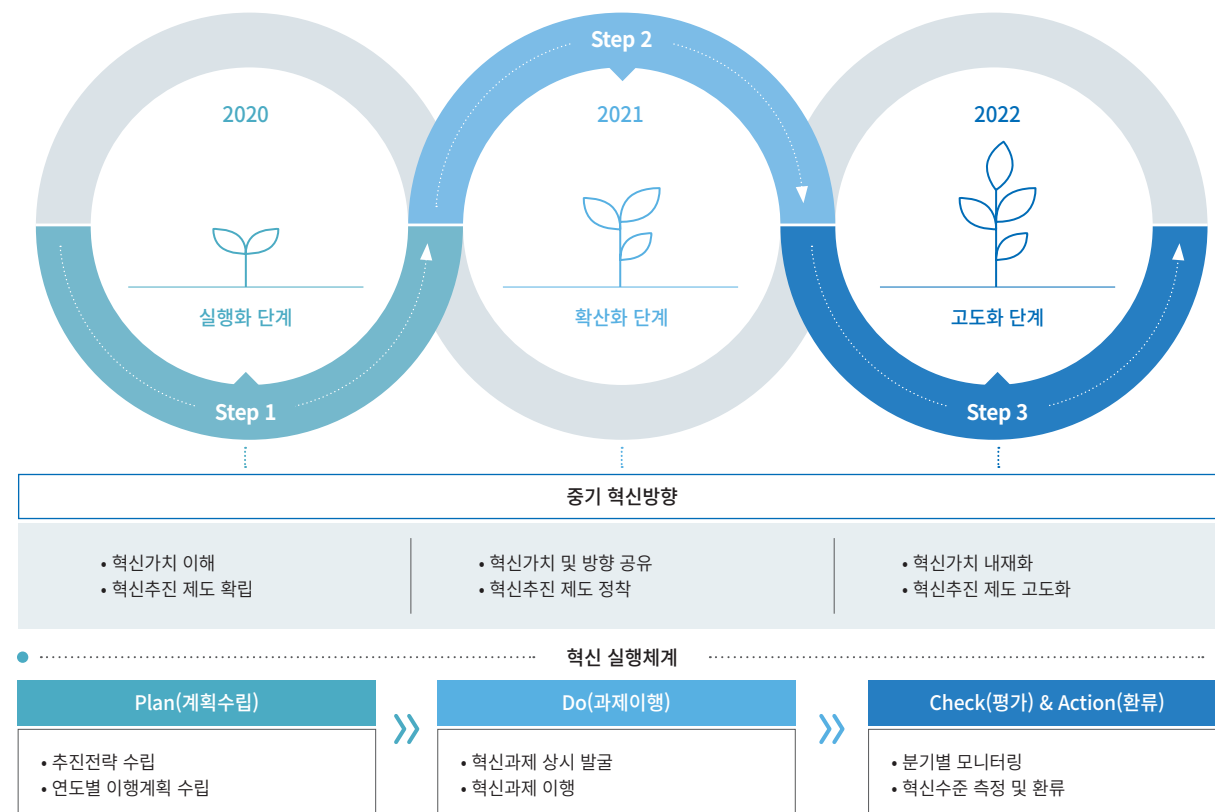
Step 2

2020

2021

2022

실행화 단계

확산화 단계

고도화 단계

Step 1

Step 3

중기 혁신방향

• 혁신가치 이해
• 혁신추진 제도 확립

• 혁신가치 및 방향 공유
• 혁신추진 제도 정착

• 혁신가치 내재화
• 혁신추진 제도 고도화

혁신 실행체계

Plan(계획수립)

• 추진전략 수립
• 연도별 이행계획 수립

Do(과제이행)

• 혁신과제 상시 발굴
• 혁신과제 이행

Check(평가) & Action(환류)

• 분기별 모니터링
• 혁신수준 측정 및 환류